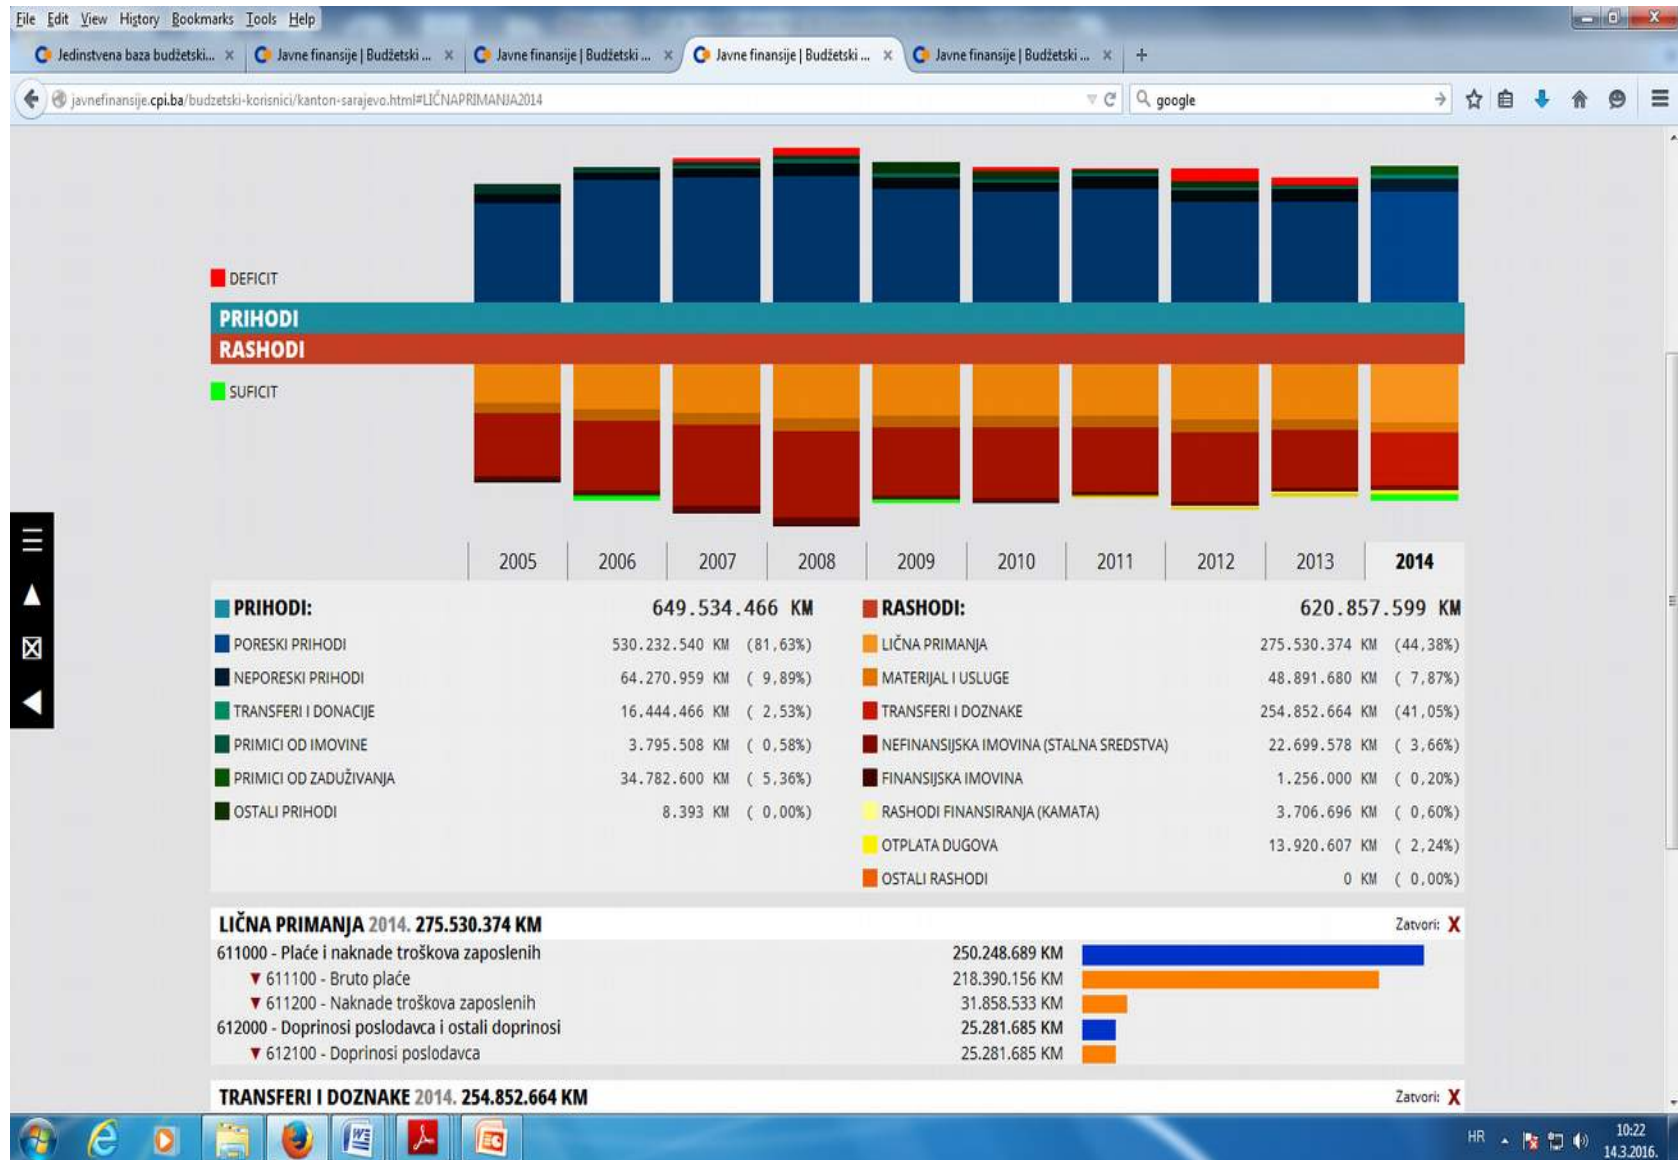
File Edit View History Bookmarks Tools Help

Jedinstvena baza budžetski... × Javne finansije | Budžetski ... × Javne finansije | Budžetski ... × Javne finansije | Budžetski ... × Javne finansije | Budžetski ... × +

javnefinansije.cpi.ba/budzetski-korisnici/kanton-sarajevo.html#LIČNAPRIMANJA2014

google

DEFICIT
PRIHODI
RASHODI
SUFICIT

2005 2006 2007 2008 2009 2010 2011 2012 2013 2014

PRIHODI: 649.534.466 KM
PORESKI PRIHODI 530.232.540 KM (81,63%)
NEPORESKI PRIHODI 64.270.959 KM ( 9,89%)
TRANSFERI I DONACIJE 16.444.466 KM ( 2,53%)
PRIMICI OD IMOVINE 3.795.508 KM ( 0,58%)
PRIMICI OD ZADUŽIVANJA 34.782.600 KM ( 5,36%)
OSTALI PRIHODI 8.393 KM ( 0,00%)

RASHODI: 620.857.599 KM
LIČNA PRIMANJA 275.530.374 KM (44,38%)
MATERIJAL I USLUGE 48.891.680 KM ( 7,87%)
TRANSFERI I DOZNAKE 254.852.664 KM (41,05%)
NEFINANSIJSKA IMOVINA (STALNA SREDSTVA) 22.699.578 KM ( 3,66%)
FINANSIJSKA IMOVINA 1.256.000 KM ( 0,20%)
RASHODI FINANSIRANJA (KAMATA) 3.706.696 KM ( 0,60%)
OTPLATA DUGOVA 13.920.607 KM ( 2,24%)
OSTALI RASHODI 0 KM ( 0,00%)

LIČNA PRIMANJA 2014. 275.530.374 KM Zatvori: X
611000 - Plaće i naknade troškova zaposlenih 250.248.689 KM
▼ 611100 - Bruto plaće 218.390.156 KM
▼ 611200 - Naknade troškova zaposlenih 31.858.533 KM
612000 - Doprinosi poslodavca i ostali doprinosi 25.281.685 KM
▼ 612100 - Doprinosi poslodavca 25.281.685 KM

TRANSFERI I DOZNAKE 2014. 254.852.664 KM Zatvori: X

HR 10:22 14.3.2016.